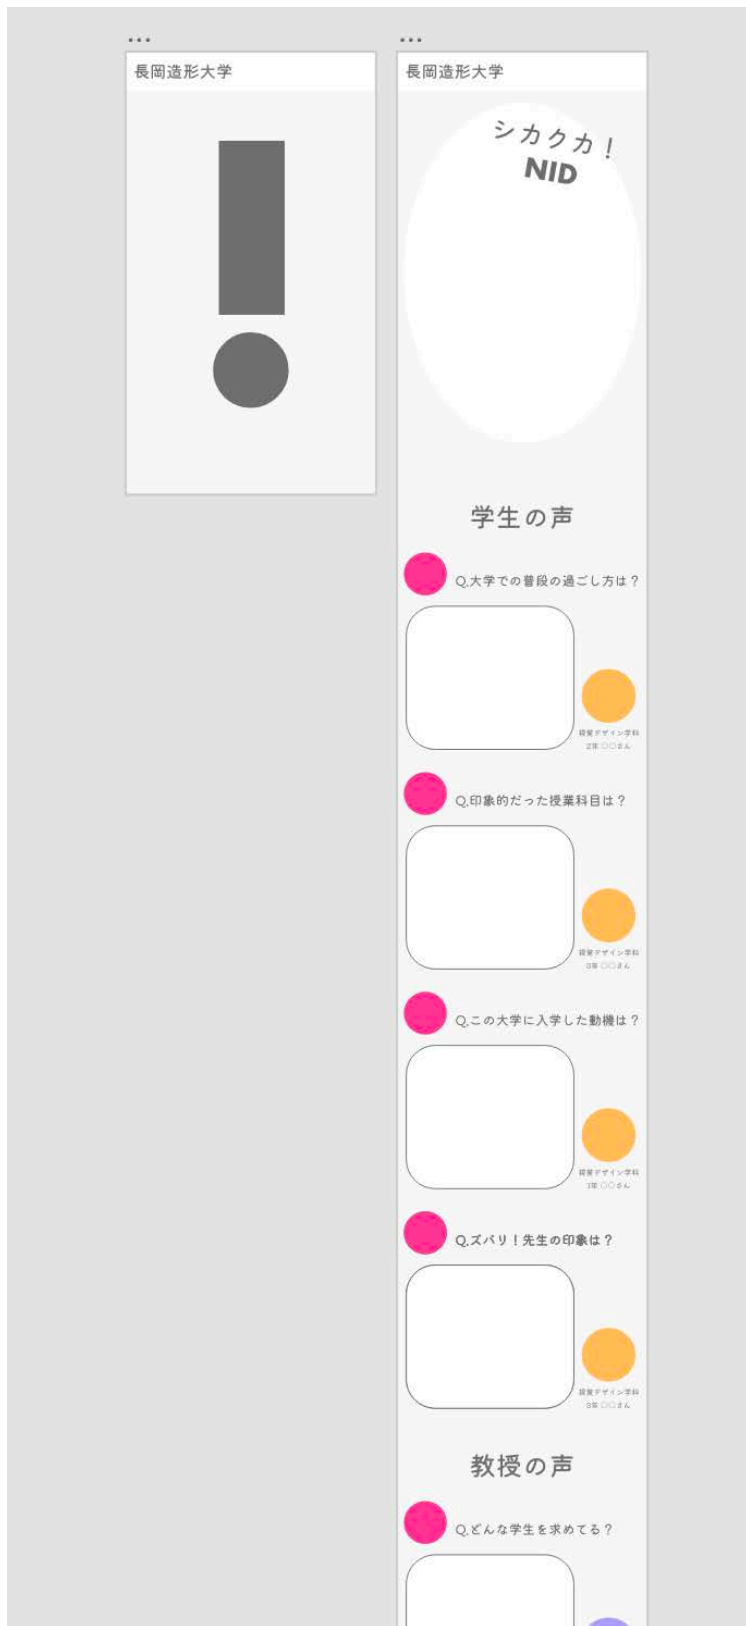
...
長岡造形大学

...
長岡造形大学

シカクカ！
NID

学生の声

Q.大学での普段の過ごし方は？

視覚デザイン学科
2年 〇〇さん

Q.印象的だった授業科目は？

視覚デザイン学科
3年 〇〇さん

Q.この大学に入学した動機は？

視覚デザイン学科
1年 〇〇さん

Q.ズバリ！先生の印象は？

視覚デザイン学科
3年 〇〇さん

教授の声

Q.どんな学生を求めてる？